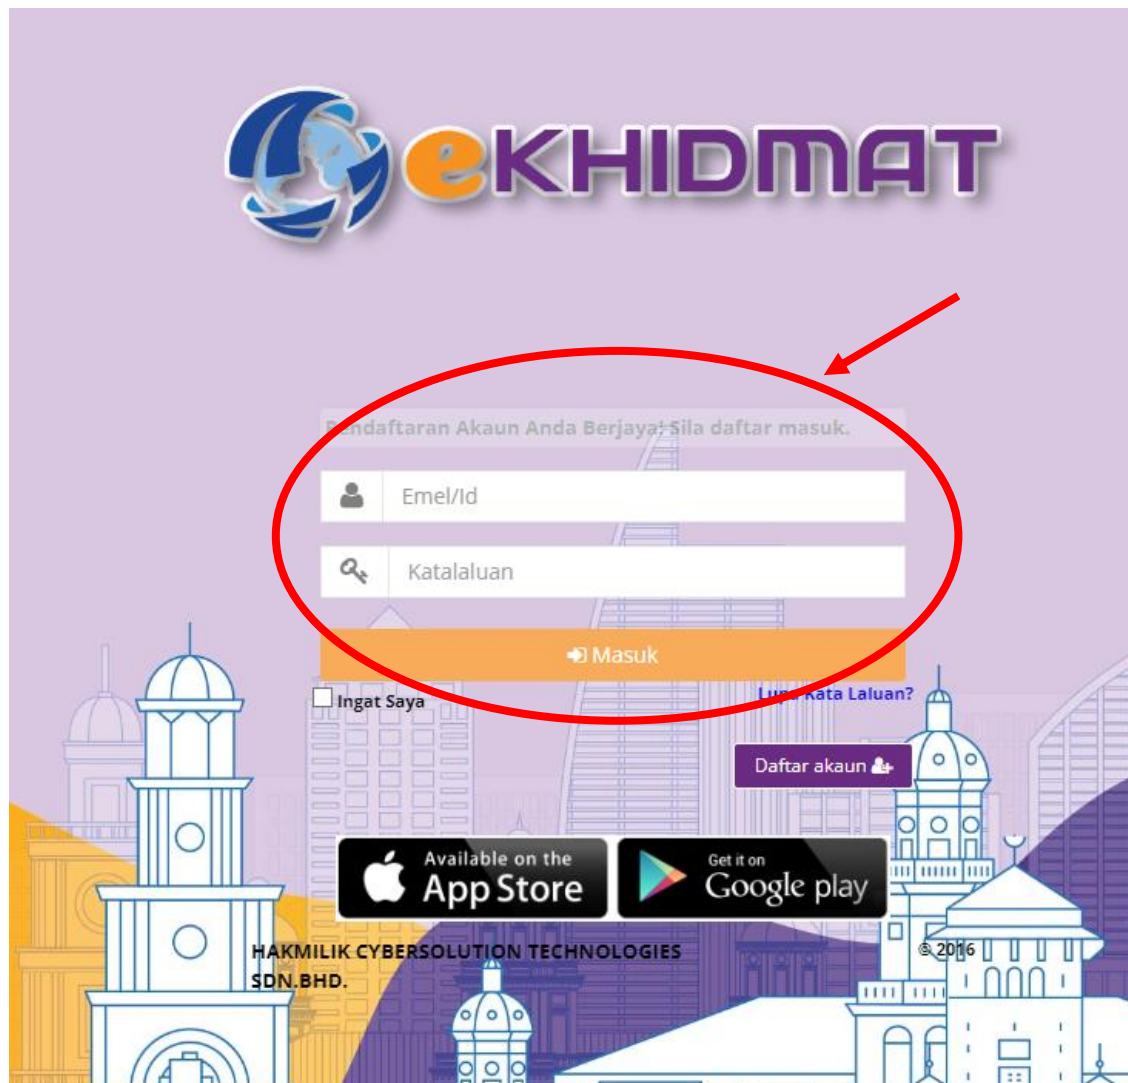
eKHIDMAT

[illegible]ndaftaran Akaun Anda Berjaya! Sila daftar masuk.

Emel/Id

Katalaluan

Masuk

Ingat Saya

Lu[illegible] Kata Laluan?

Daftar akaun

Available on the App Store

Get it on Google play

HAKMILIK CYBERSOLUTION TECHNOLOGIES SDN.BHD.

© 2016